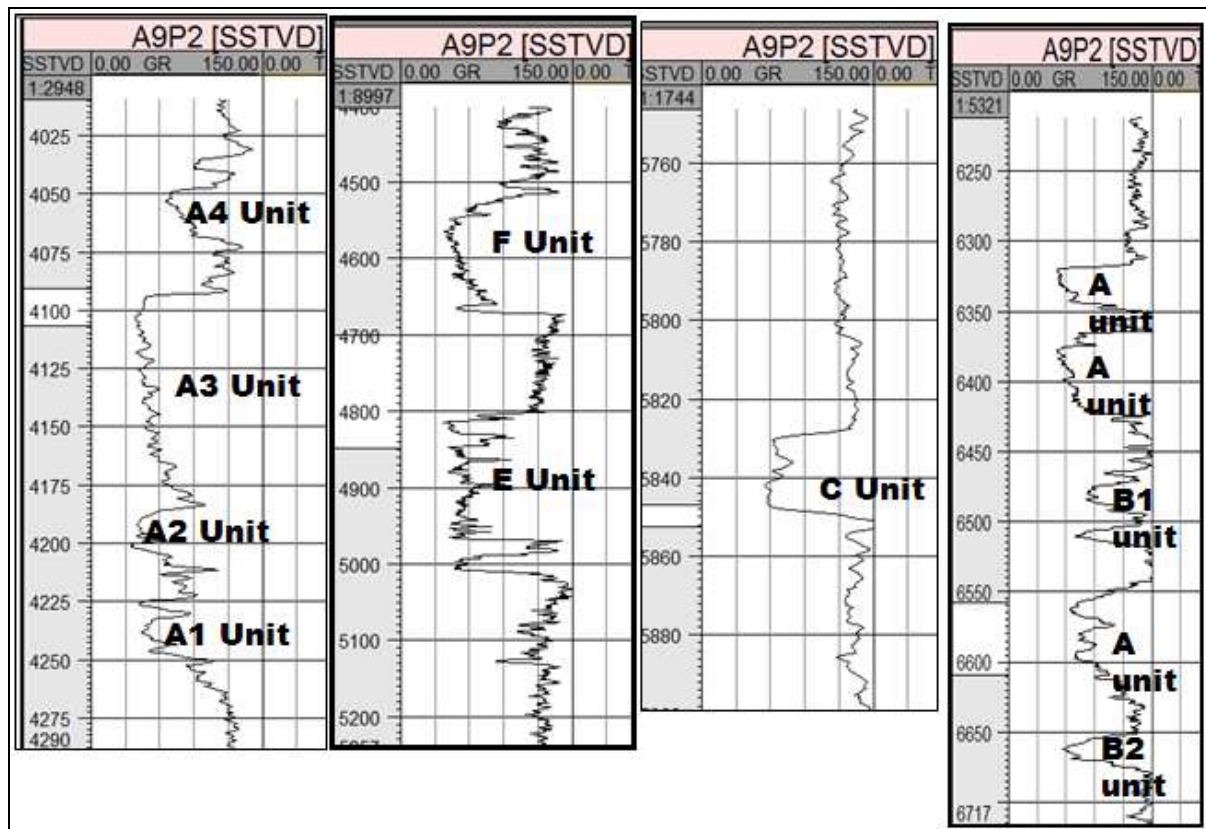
A9P2 [SSTVD]
SSTVD 0.00 GR 150.00 0.00 T
1:2948
4025
4050
4075
4100
4125
4150
4175
4200
4225
4250
4275
4290
A4 Unit
A3 Unit
A2 Unit
A1 Unit

A9P2 [SSTVD]
SSTVD 0.00 GR 150.00 0.00 T
1:8997
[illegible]
4500
4600
4700
4800
4900
5000
5100
5200
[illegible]
F Unit
E Unit

A9P2 [SSTVD]
STVD 0.00 GR 150.00 0.00 T
1:1744
5760
5780
5800
5820
5840
5860
5880
C Unit

A9P2 [SSTVD]
SSTVD 0.00 GR 150.00 0.00
1:5321
6250
6300
6350
6400
6450
6500
6550
6600
6650
6717
A unit
A unit
B1 unit
A unit
B2 unit